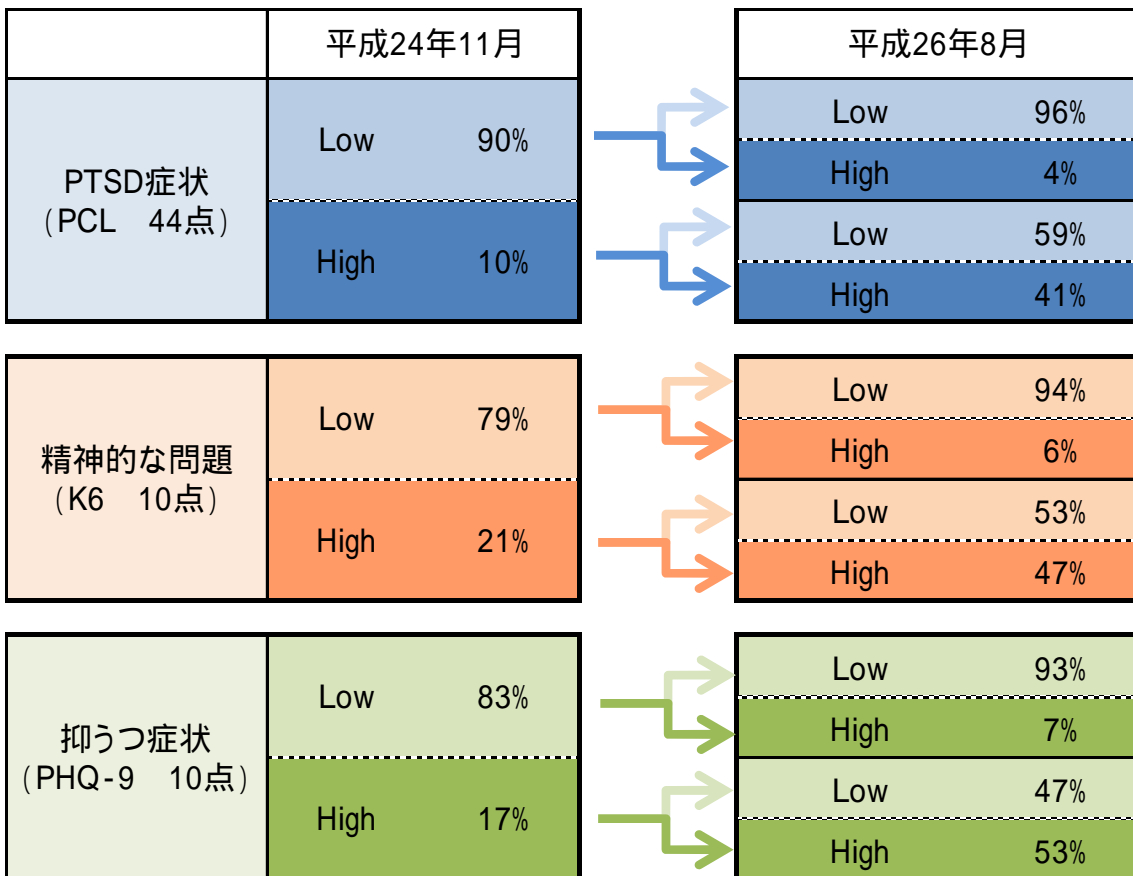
| | 平成24年11月 |
|---|---|
| PTSD症状（PCL　44点） | Low 90% |
| | High 10% |
| 精神的な問題（K6　10点） | Low 79% |
| | High 21% |
| 抑うつ症状（PHQ-9　10点） | Low 83% |
| | High 17% |

| 平成26年8月 |
|---|
| Low 96% |
| High 4% |
| Low 59% |
| High 41% |
| Low 94% |
| High 6% |
| Low 53% |
| High 47% |
| Low 93% |
| High 7% |
| Low 47% |
| High 53% |